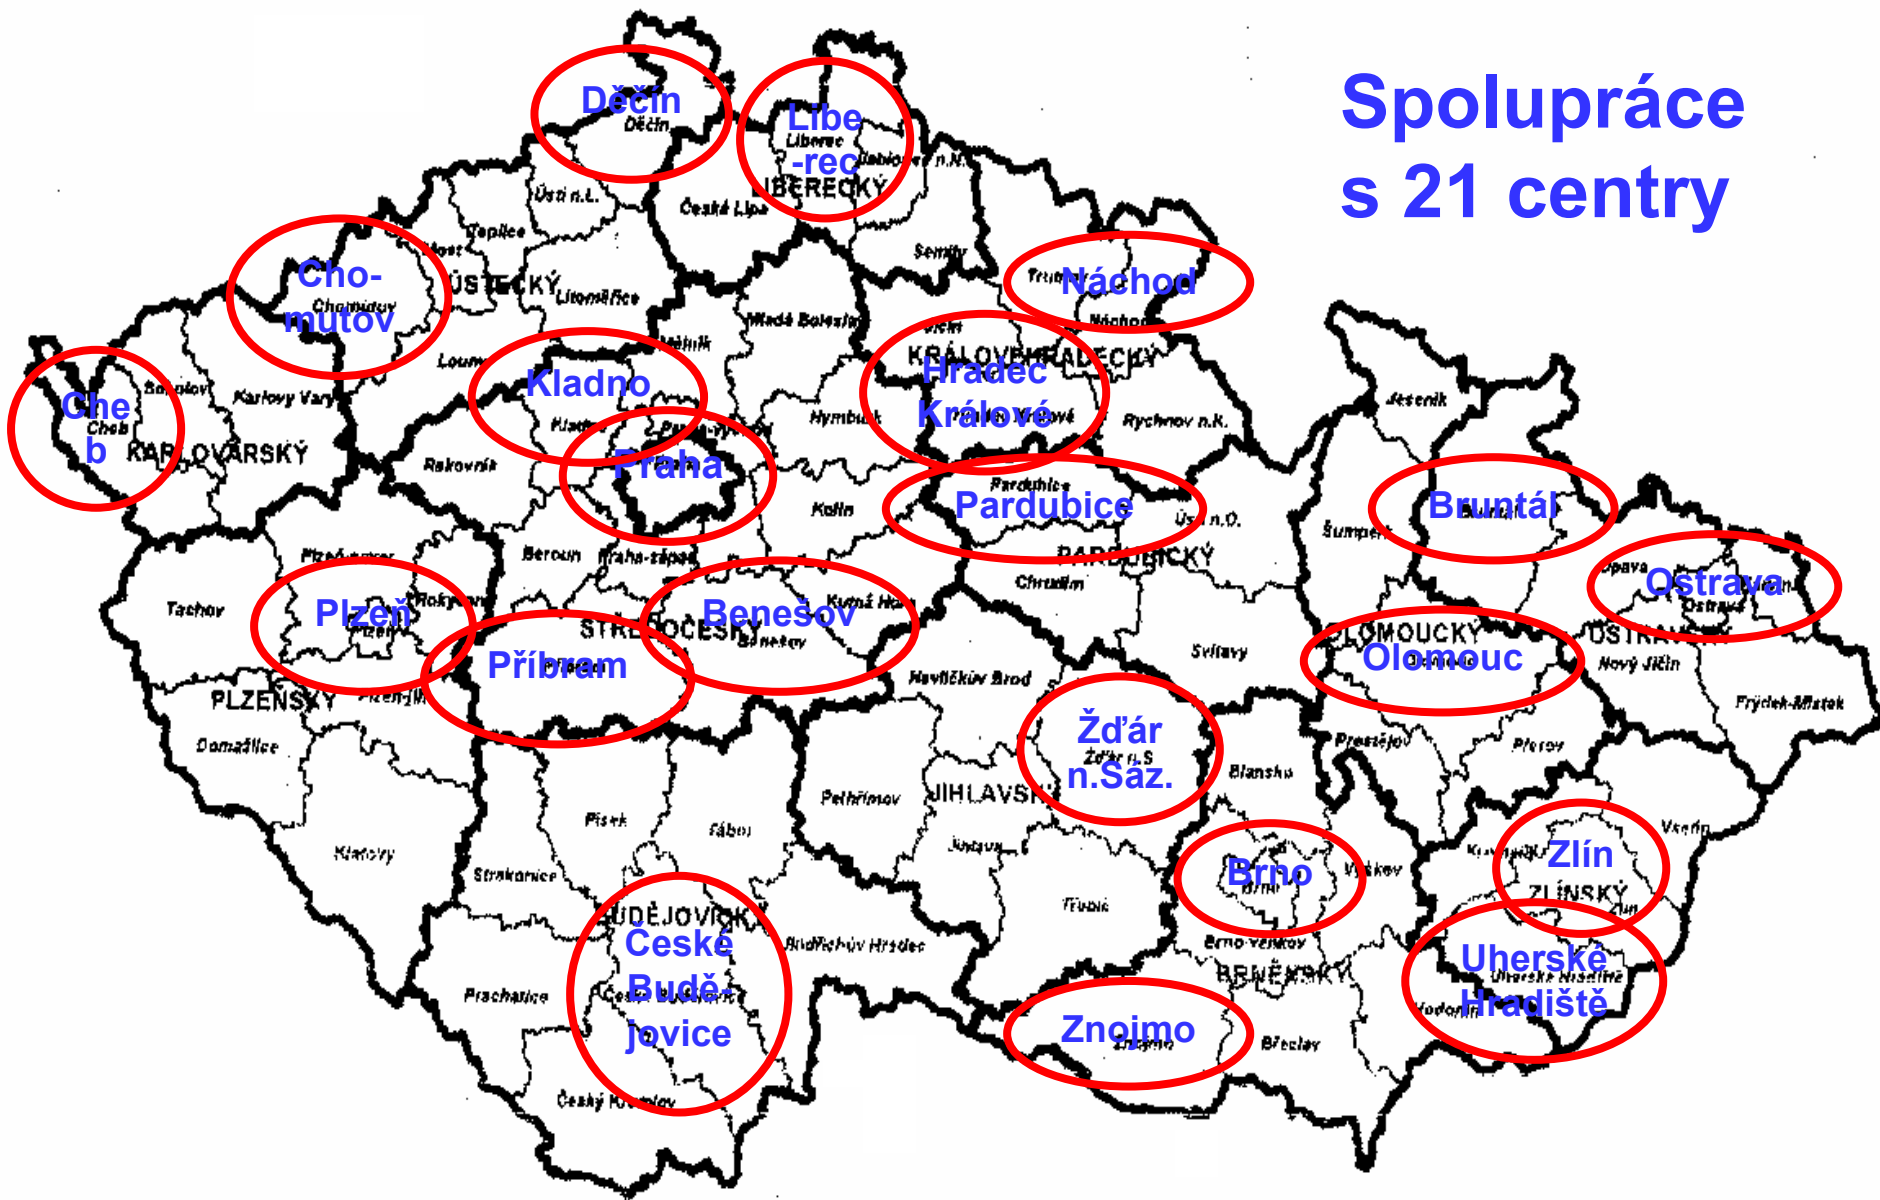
Spolupráce s 21 centry

Děčín
Děčín
Libe -rec
Liberec
Jablonec n.N.
LIBERECKÝ
Ústí n.L.
Česká Lípa
Teplice
Most
Cho- mutov
Chomutov
ÚSTECKÝ
Litoměřice
Semily
Trutnov
Náchod
Náchod
Mladá Boleslav
Mělník
Louny
Kladno
Kladno
Che b
Cheb
Sokolov
Karlovy Vary
KARLOVARSKÝ
KRÁLOVÉHRADECKÝ
Hradec Králové
Rychnov n.K.
Jičín
Nymburk
Praha
Praha-východ
Rakovník
Pardubice
Pardubice
Ústí n.O.
Kolín
Jeseník
Bruntál
Bruntál
Šumperk
Beroun
Praha-západ
PARDUBICKÝ
Chrudim
Opava
Ostrava
Ostrava
Tachov
Plzeň-sever
Plzeň
Plzeň
Rokycany
Benešov
Benešov
Kutná Hora
STŘEDOČESKÝ
Příbram
Příbram
Svitavy
OLOMOUCKÝ
Olomouc
Olomouc
MORAVSKOSLEZSKÝ
Nový Jičín
Frýdek-Místek
PLZEŇSKÝ
Plzeň-jih
Havlíčkův Brod
Žďár n.Sáz.
Žďár n.S
Domažlice
Prostějov
Přerov
Blansko
Pelhřimov
JIHLAVSKÝ
Jihlava
Písek
Tábor
Klatovy
Vsetín
Zlín
ZLÍNSKÝ
Kroměříž
Brno
Brno
Vyškov
Strakonice
Třebíč
BUDĚJOVICKÝ
České Budě- jovice
České Budějovice
Jindřichův Hradec
Brno-venkov
BRNĚNSKÝ
Uherské Hradiště
Uherské Hradiště
Hodonín
Prachatice
Znojmo
Znojmo
Břeclav
Český Krumlov